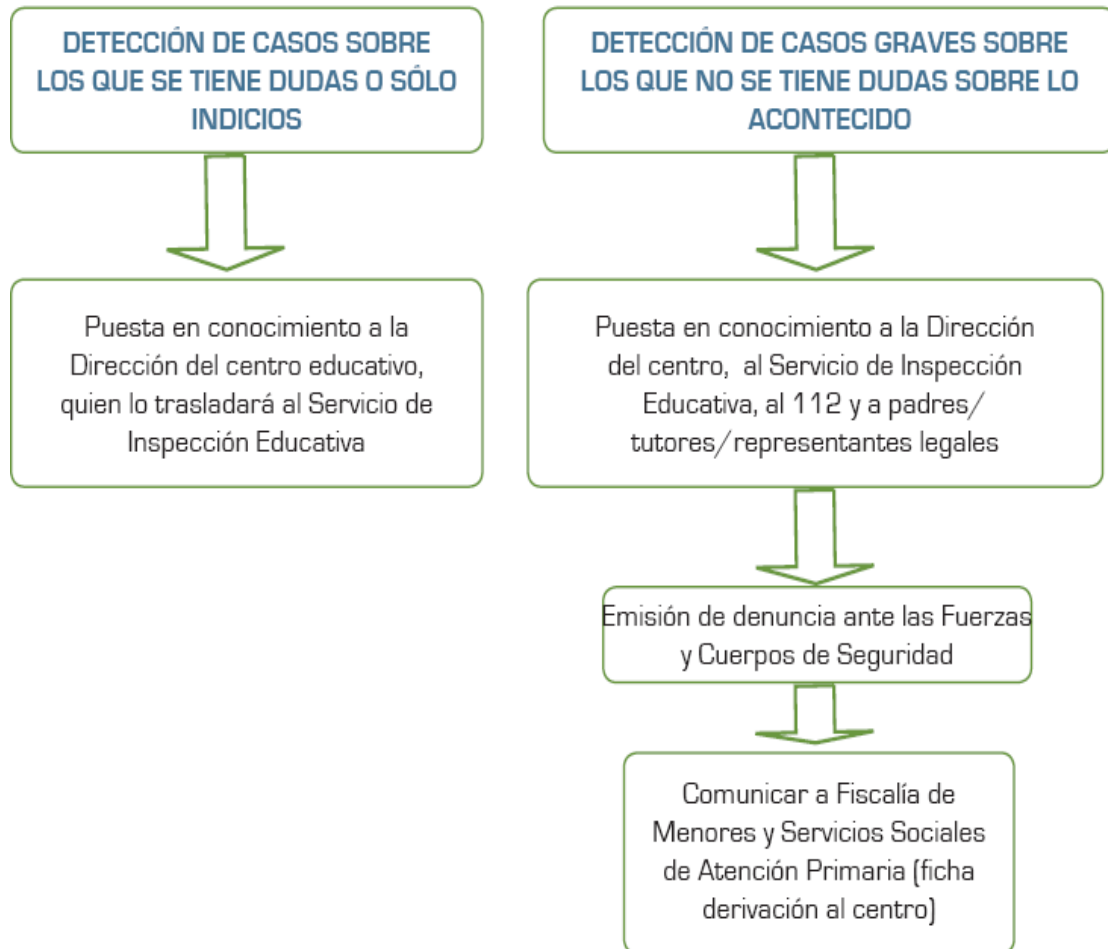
DETECCIÓN DE CASOS SOBRE LOS QUE SE TIENE DUDAS O SÓLO INDICIOS

Puesta en conocimiento a la Dirección del centro educativo, quien lo trasladará al Servicio de Inspección Educativa

DETECCIÓN DE CASOS GRAVES SOBRE LOS QUE NO SE TIENE DUDAS SOBRE LO ACONTECIDO

Puesta en conocimiento a la Dirección del centro, al Servicio de Inspección Educativa, al 112 y a padres/ tutores/representantes legales

Emisión de denuncia ante las Fuerzas y Cuerpos de Seguridad

Comunicar a Fiscalía de Menores y Servicios Sociales de Atención Primaria (ficha derivación al centro)